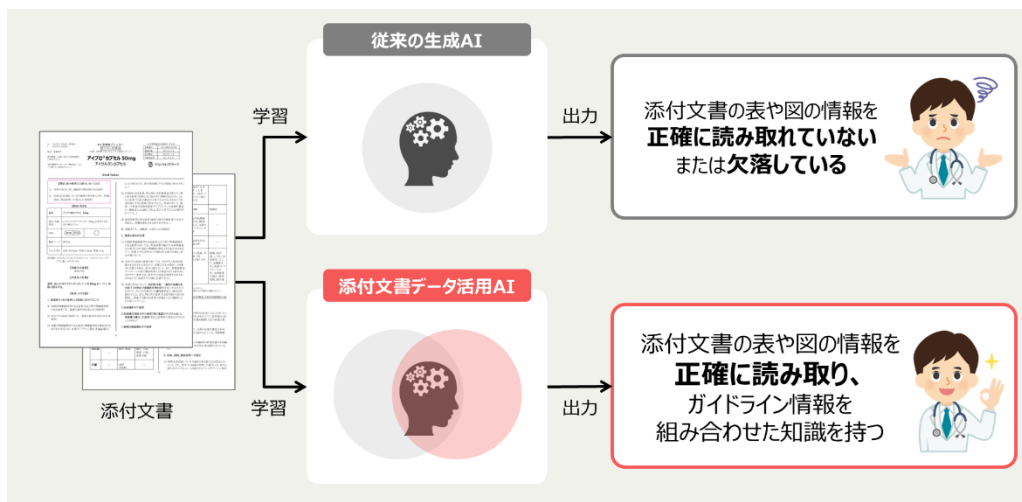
従来の生成AI

学習

出力

添付文書の表や図の情報を
正確に読み取れていない
または欠落している

添付文書データ活用AI

添付文書

学習

出力

添付文書の表や図の情報を
正確に読み取り、
ガイドライン情報を
組み合わせた知識を持つ